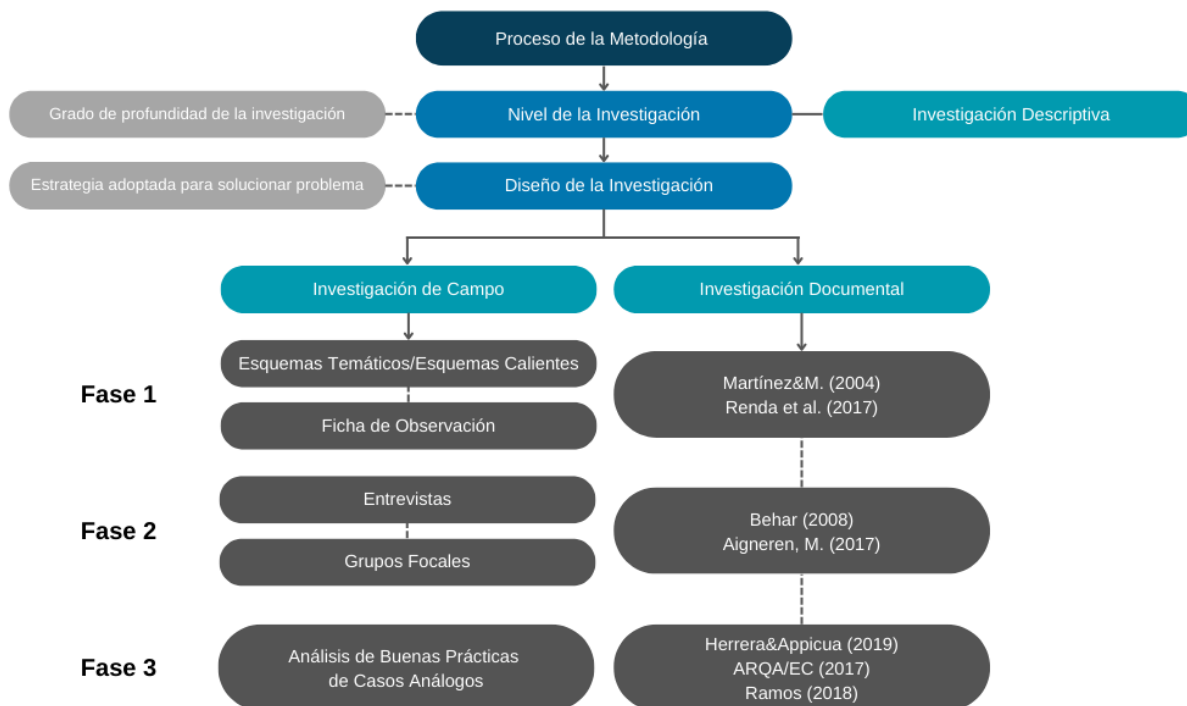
Proceso de la Metodología

Grado de profundidad de la investigación

Nivel de la Investigación

Investigación Descriptiva

Estrategia adoptada para solucionar problema

Diseño de la Investigación

Investigación de Campo

Investigación Documental

Fase 1

Esquemas Temáticos/Esquemas Calientes

Ficha de Observación

Martínez&M. (2004)
Renda et al. (2017)

Fase 2

Entrevistas

Grupos Focales

Behar (2008)
Aigneren, M. (2017)

Fase 3

Análisis de Buenas Prácticas de Casos Análogos

Herrera&Appicua (2019)
ARQA/EC (2017)
Ramos (2018)